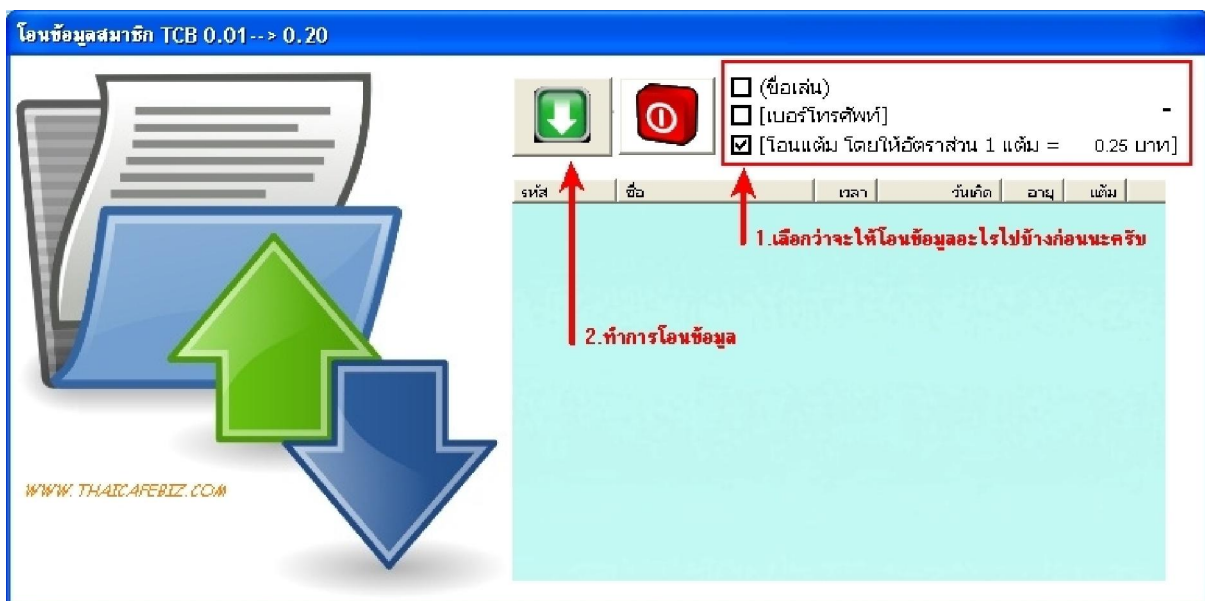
โอนข้อมูลสมาชิก TCB 0.01 --> 0.20

☐ (ชื่อเล่น)
☐ [เบอร์โทรศัพท์]
☑ [โอนแต้ม โดยให้อัตราส่วน 1 แต้ม = 0.25 บาท]

-

| รหัส | ชื่อ | เวลา | วันเกิด | อายุ | แต้ม |
|---|---|---|---|---|---|

1.เลือกว่าจะให้โอนข้อมูลอะไรไปบ้างก่อนนะครับ

2.ทำการโอนข้อมูล

WWW.THAICAFEBIZ.COM